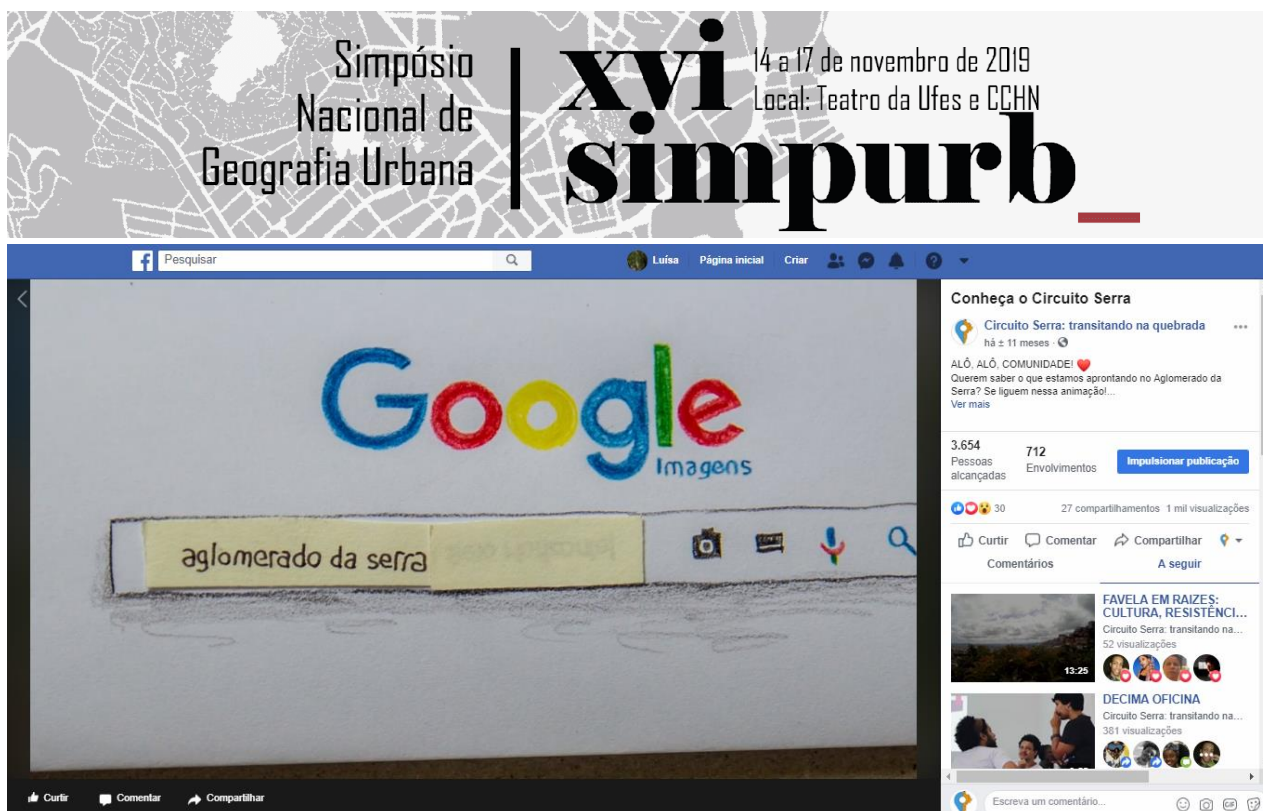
Simpósio Nacional de Geografia Urbana

xvi simpurb_

14 a 17 de novembro de 2019
Local: Teatro da Ufes e CCHN

Pesquisar

Luísa Página inicial Criar

Google
Imagens

aglomerado da serra

Conheça o Circuito Serra

Circuito Serra: transitando na quebrada
há ± 11 meses ·

ALÔ, ALÔ, COMUNIDADE!
Querem saber o que estamos aprontando no Aglomerado da Serra? Se liguem nessa animação!...
Ver mais

3.654
Pessoas alcançadas

712
Envolvimentos

Impulsionar publicação

30

27 compartilhamentos 1 mil visualizações

Curtir Comentar Compartilhar

Comentários A seguir

FAVELA EM RAIZES: CULTURA, RESISTÊNCI...
Circuito Serra: transitando na...
52 visualizações
13:25

DECIMA OFICINA
Circuito Serra: transitando na...
381 visualizações

Curtir Comentar Compartilhar

Escreva um comentário...